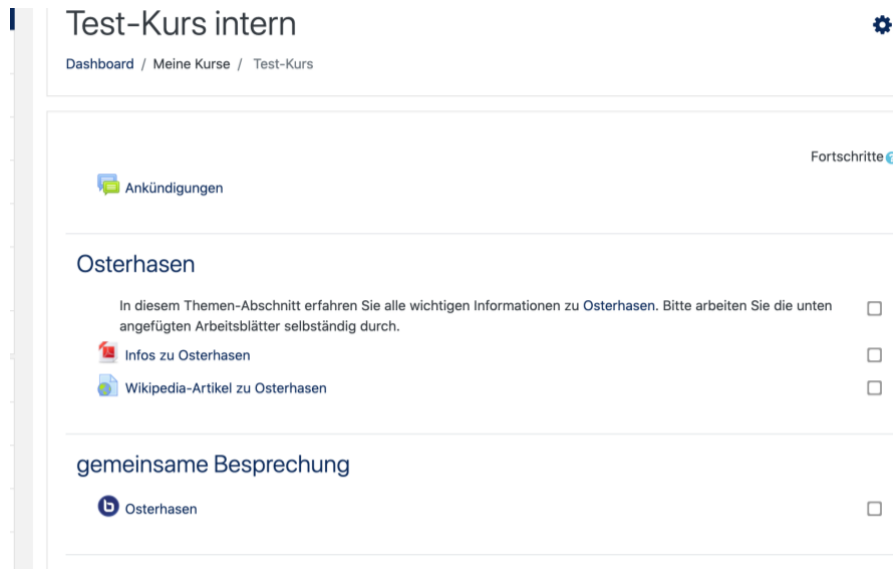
Test-Kurs intern

Dashboard / Meine Kurse / Test-Kurs

Fortschritte

Ankündigungen

Osterhasen

In diesem Themen-Abschnitt erfahren Sie alle wichtigen Informationen zu Osterhasen. Bitte arbeiten Sie die unten angefügten Arbeitsblätter selbständig durch.

Infos zu Osterhasen

Wikipedia-Artikel zu Osterhasen

gemeinsame Besprechung

Osterhasen